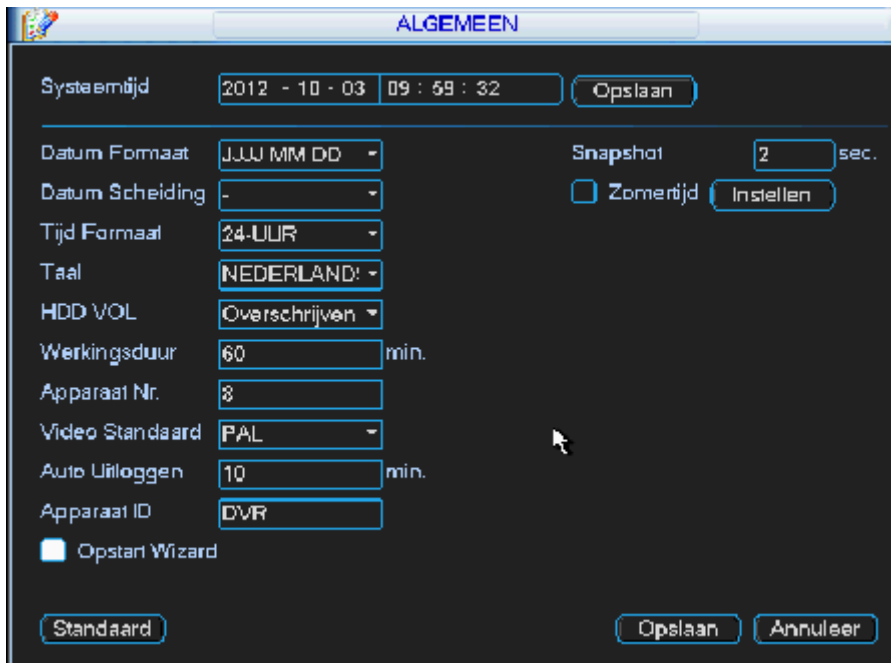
ALGEMEEN

Systeemtijd 2012 - 10 - 03 09 : 59 : 32 Opslaan

Datum Formaat JJJJ MM DD
Datum Scheiding -
Tijd Formaat 24-UUR
Taal NEDERLAND!
HDD VOL Overschrijven
Werkingsduur 60 min.
Apparaat Nr. 8
Video Standaard PAL
Auto Uitloggen 10 min.
Apparaat ID DVR
Opstart Wizard

Snapshot 2 sec.
Zomertijd Instellen

Standaard
Opslaan Annuleer